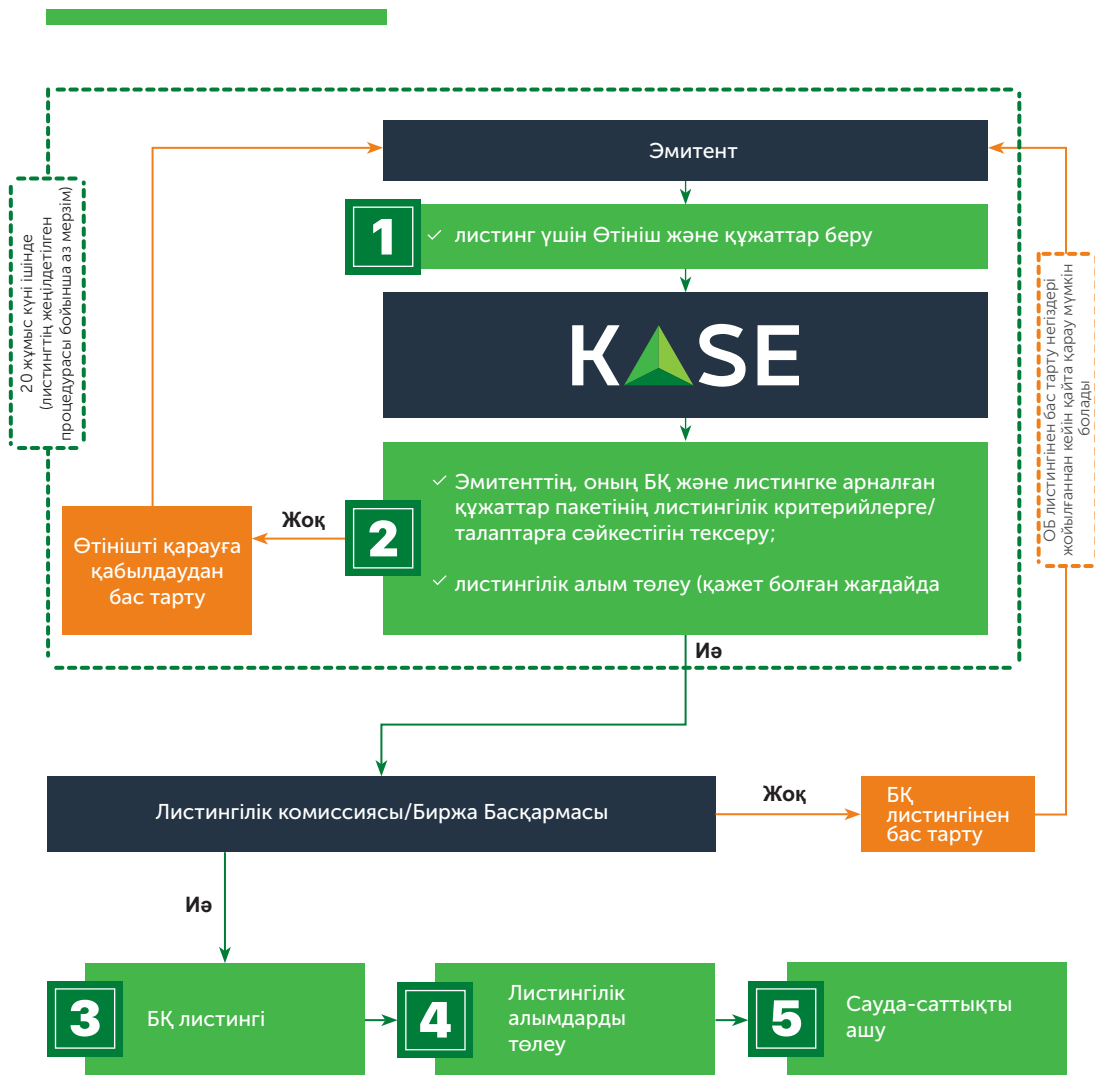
20 жұмыс күні ішінде (листингтің жеңілдетілген процедурасы бойынша аз мерзім)

Эмитент

1 листинг үшін Өтініш және құжаттар беру

KASE

2 Эмитенттің, оның БҚ және листингке арналған құжаттар пакетінің листингілік критерийлерге/талаптарға сәйкестігін тексеру;

листингілік алым төлеу (қажет болған жағдайда

Жоқ

Өтінішті қарауға қабылдаудан бас тарту

ОБ листингінен бас тарту негіздері жойылғаннан кейін қайта қарау мүмкін болады

Иә

Листингілік комиссиясы/Биржа Басқармасы

Жоқ

БҚ листингінен бас тарту

Иә

3 БҚ листингі

4 Листингілік алымдарды төлеу

5 Сауда-саттықты ашу